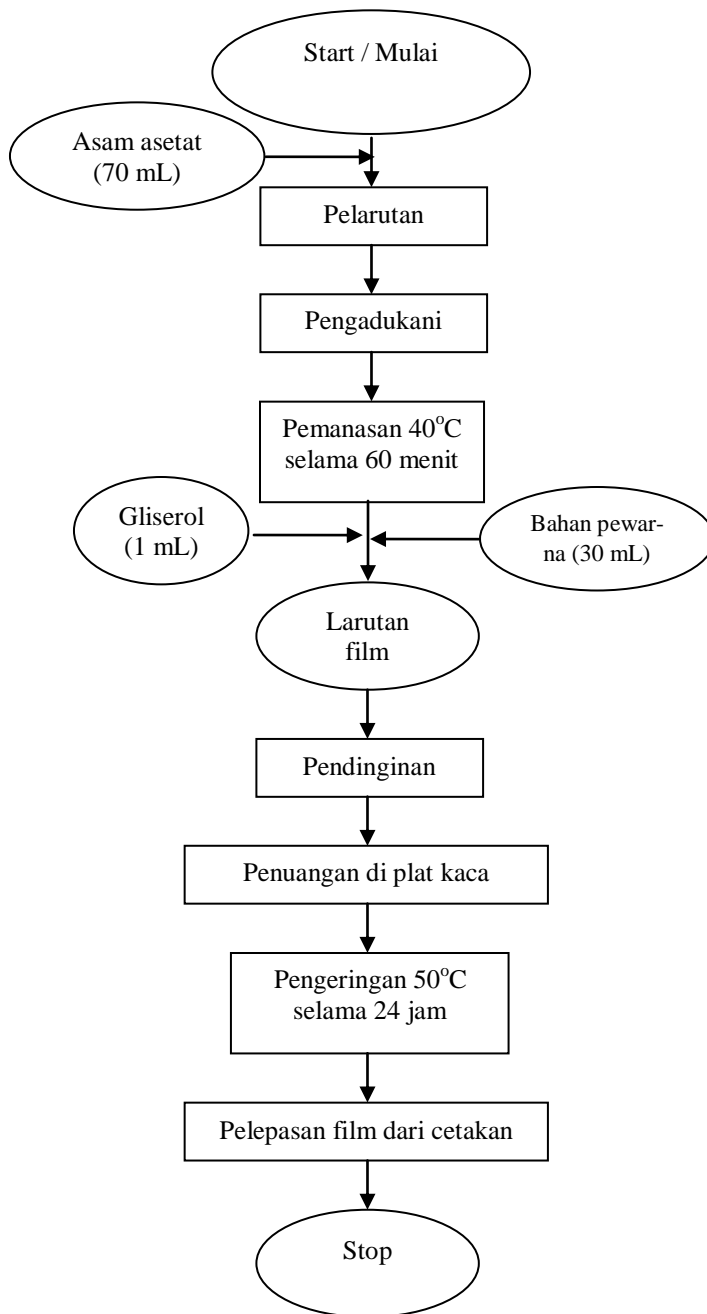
Start / Mulai

Asam asetat (70 mL)

Pelarutan

Pengadukani

Pemanasan 40$^{o}$C selama 60 menit

Gliserol (1 mL)

Bahan pewarna (30 mL)

Larutan film

Pendinginan

Penuangan di plat kaca

Pengeringan 50$^{o}$C selama 24 jam

Pelepasan film dari cetakan

Stop